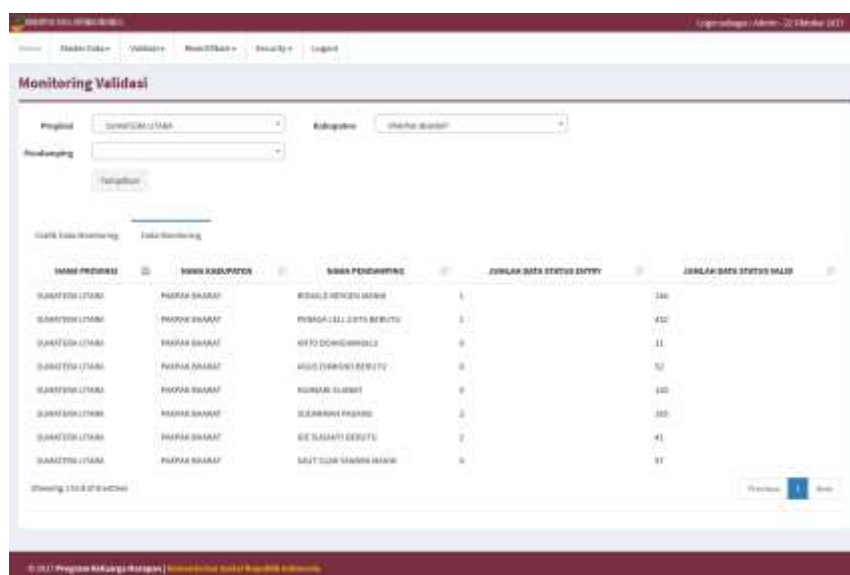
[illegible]

Login sebagai : Admin - 22 Oktober 2017

Home  Master Data ▾  Validasi ▾  Monitoring ▾  Security ▾  Logout

Monitoring Validasi

Propinsi  SUMATERA UTARA  Kabupaten  PAKPAK BHARAT

Pendamping

Tampilkan

Grafik Data Monitoring  Data Monitoring

| NAMA PROVINSI | NAMA KABUPATEN | NAMA PENDAMPING | JUMLAH DATA STATUS ENTRY | JUMLAH DATA STATUS VALID |
|---|---|---|---|---|
| SUMATERA UTARA | PAKPAK BHARAT | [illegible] | 1 | 244 |
| SUMATERA UTARA | PAKPAK BHARAT | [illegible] | 1 | 432 |
| SUMATERA UTARA | PAKPAK BHARAT | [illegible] | 0 | 11 |
| SUMATERA UTARA | PAKPAK BHARAT | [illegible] | 0 | 52 |
| SUMATERA UTARA | PAKPAK BHARAT | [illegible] | 0 | 143 |
| SUMATERA UTARA | PAKPAK BHARAT | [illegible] | 2 | 165 |
| SUMATERA UTARA | PAKPAK BHARAT | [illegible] | 2 | 41 |
| SUMATERA UTARA | PAKPAK BHARAT | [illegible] | 0 | 37 |

Showing 1 to 8 of 8 entries

Previous 1 Next

© 2017 Program Keluarga Harapan | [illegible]